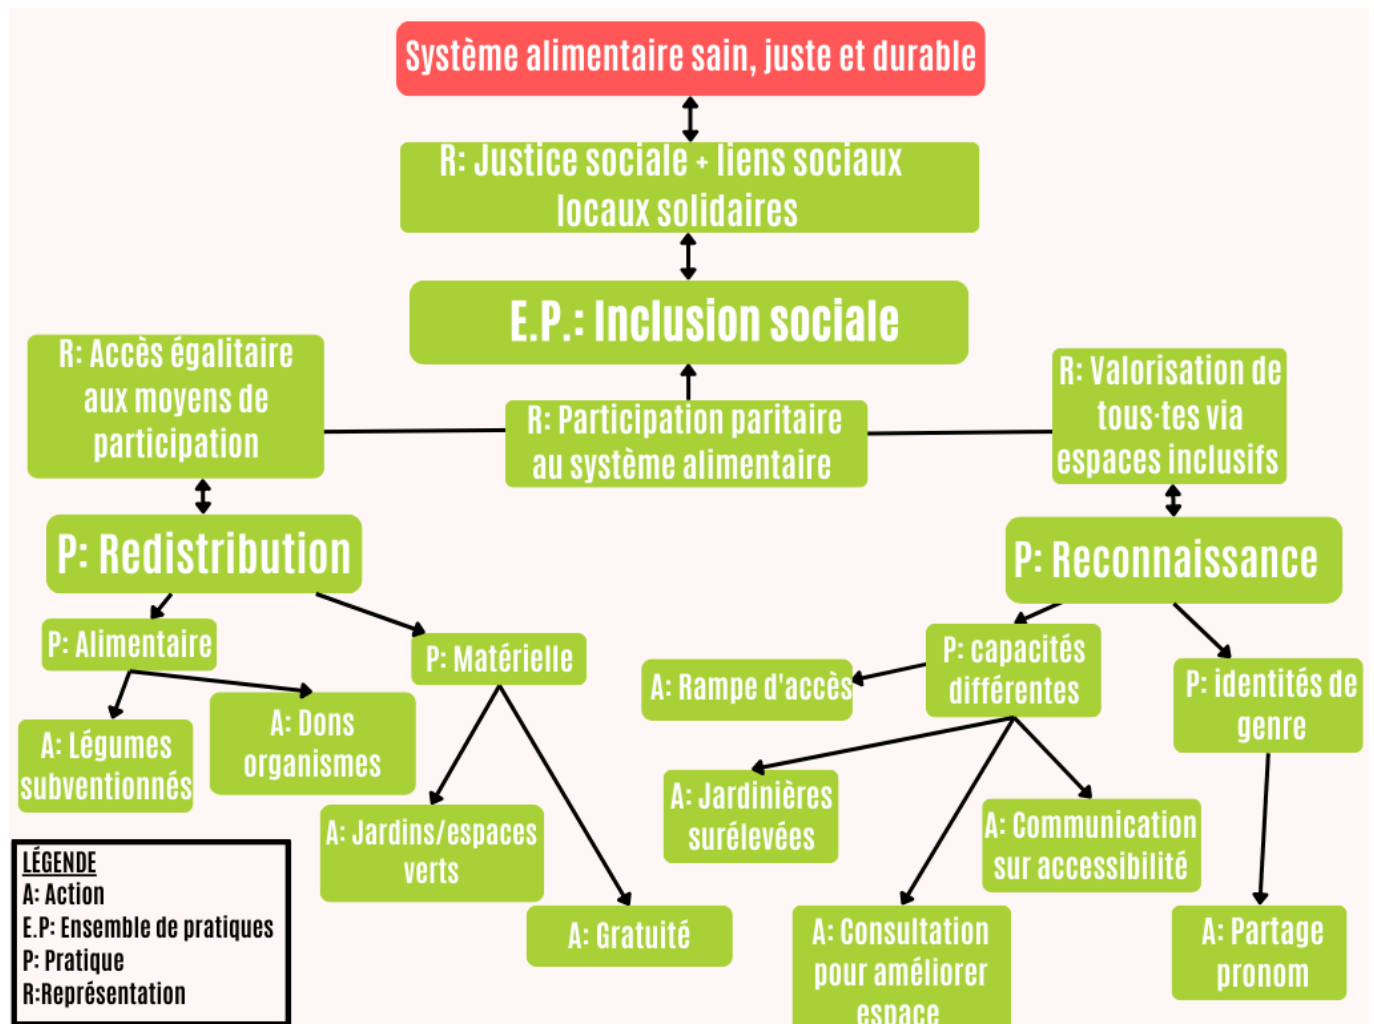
Système alimentaire sain, juste et durable

R: Justice sociale + liens sociaux locaux solidaires

E.P.: Inclusion sociale

R: Accès égalitaire aux moyens de participation

R: Participation paritaire au système alimentaire

R: Valorisation de tous·tes via espaces inclusifs

P: Redistribution

P: Reconnaissance

P: Alimentaire

P: Matérielle

A: Légumes subventionnés

A: Dons organismes

A: Jardins/espaces verts

A: Gratuité

A: Rampe d'accès

P: capacités différentes

P: identités de genre

A: Jardinières surélevées

A: Communication sur accessibilité

A: Consultation pour améliorer espace

A: Partage pronom

LÉGENDE
A: Action
E.P: Ensemble de pratiques
P: Pratique
R:Représentation